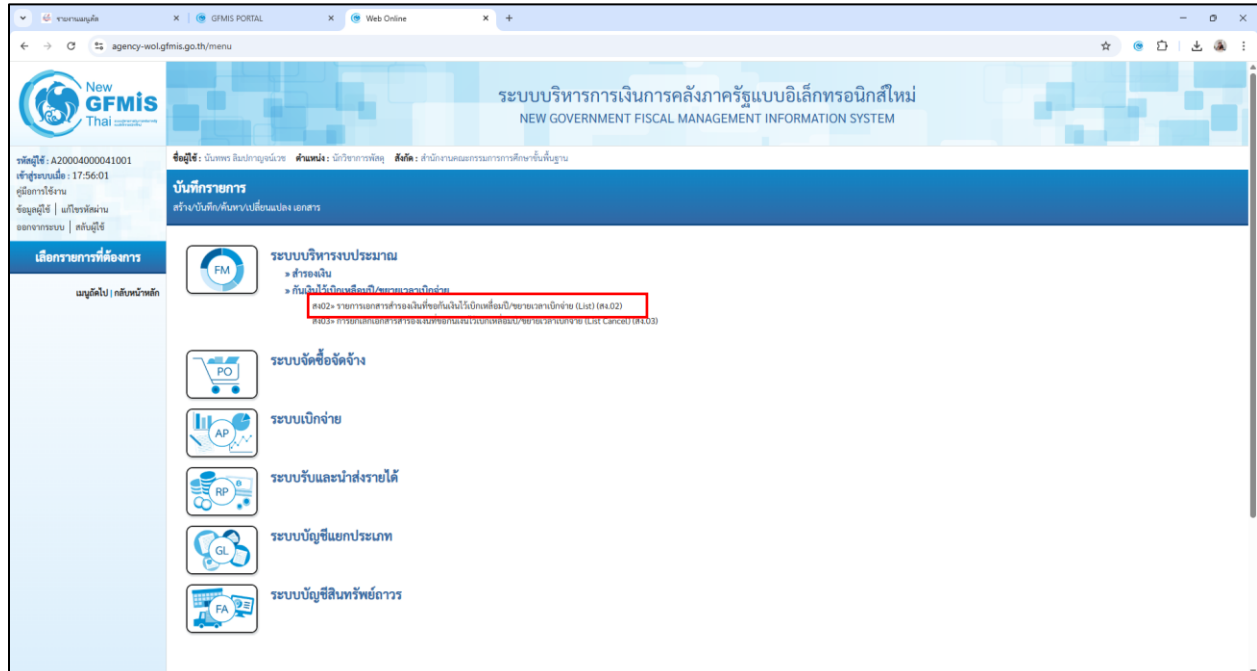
รายงานแผนงาน × GFMIS PORTAL × Web Online × +

agency-wol.gfmis.go.th/menu

New GFMIS Thai

ระบบบริหารการเงินการคลังภาครัฐแบบอิเล็กทรอนิกส์ใหม่
NEW GOVERNMENT FISCAL MANAGEMENT INFORMATION SYSTEM

รหัสผู้ใช้ : A20004000041001
เข้าสู่ระบบเมื่อ : 17:56:01
คู่มือการใช้งาน
ข้อมูลผู้ใช้ | แก้ไขรหัสผ่าน
ออกจากระบบ | สลับผู้ใช้

ชื่อผู้ใช้ : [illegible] ตำแหน่ง : นักวิชาการพัสดุ สังกัด : สำนักงานคณะกรรมการการศึกษาขั้นพื้นฐาน

บันทึกรายการ
สร้าง/บันทึก/ค้นหา/เปลี่ยนแปลง เอกสาร

เลือกรายการที่ต้องการ

เมนูถัดไป | กลับหน้าหลัก

FM
ระบบบริหารงบประมาณ
» สำรองเงิน
» กันเงินไว้เบิกเหลื่อมปี/ขยายเวลาเบิกจ่าย
สง02» รายการเอกสารสำรองเงินที่ขอกันเงินไว้เบิกเหลื่อมปี/ขยายเวลาเบิกจ่าย (List) (สง.02)
สง03» การยกเลิกเอกสารสำรองเงินที่ขอกันเงินไว้เบิกเหลื่อมปี/ขยายเวลาเบิกจ่าย (List Cancel) (สง.03)

PO
ระบบจัดซื้อจัดจ้าง

AP
ระบบเบิกจ่าย

RP
ระบบรับและนำส่งรายได้

GL
ระบบบัญชีแยกประเภท

FA
ระบบบัญชีสินทรัพย์ถาวร